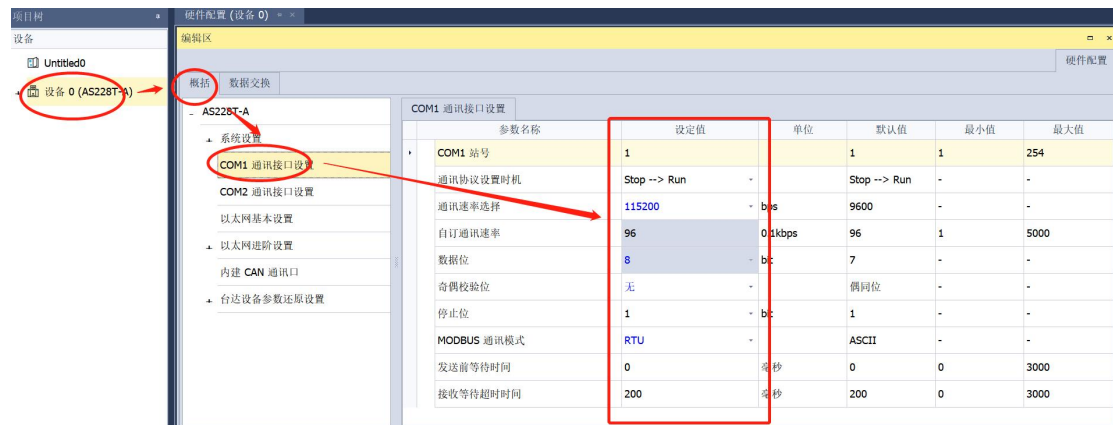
项目树

设备

Untitled0

设备 0 (AS228T-A)

硬件配置 (设备 0)

编辑区

硬件配置

概括 数据交换

AS228T-A

系统设置

COM1 通讯接口设置

COM2 通讯接口设置

以太网基本设置

以太网进阶设置

内建 CAN 通讯口

台达设备参数还原设置

COM1 通讯接口设置

| 参数名称 | 设定值 | 单位 | 默认值 | 最小值 | 最大值 |
|---|---|---|---|---|---|
| COM1 站号 | 1 | | 1 | 1 | 254 |
| 通讯协议设置时机 | Stop --> Run | | Stop --> Run | - | - |
| 通讯速率选择 | 115200 | bps | 9600 | - | - |
| 自订通讯速率 | 96 | 0.1kbps | 96 | 1 | 5000 |
| 数据位 | 8 | bit | 7 | - | - |
| 奇偶校验位 | 无 | | 偶同位 | - | - |
| 停止位 | 1 | bit | 1 | - | - |
| MODBUS 通讯模式 | RTU | | ASCII | - | - |
| 发送前等待时间 | 0 | 毫秒 | 0 | 0 | 3000 |
| 接收等待超时时间 | 200 | 毫秒 | 200 | 0 | 3000 |